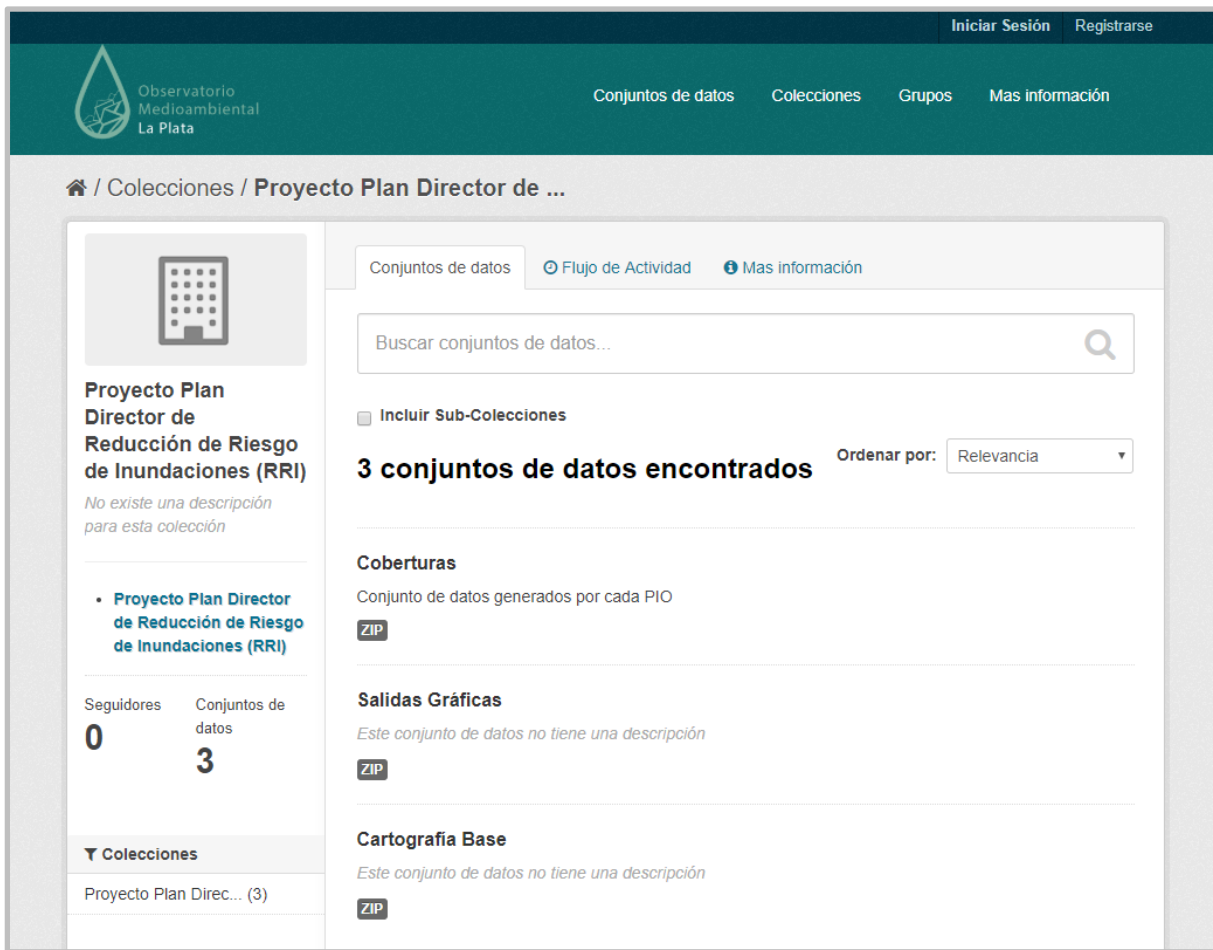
Iniciar Sesión Registrarse

Observatorio Medioambiental La Plata

Conjuntos de datos Colecciones Grupos Mas información

/ Colecciones / **Proyecto Plan Director de ...**

Conjuntos de datos Flujo de Actividad Mas información

Buscar conjuntos de datos...

Incluir Sub-Colecciones

Ordenar por: Relevancia

**3 conjuntos de datos encontrados**

**Coberturas**
Conjunto de datos generados por cada PIO
ZIP

**Salidas Gráficas**
*Este conjunto de datos no tiene una descripción*
ZIP

**Cartografía Base**
*Este conjunto de datos no tiene una descripción*
ZIP

**Proyecto Plan Director de Reducción de Riesgo de Inundaciones (RRI)**
*No existe una descripción para esta colección*

• Proyecto Plan Director de Reducción de Riesgo de Inundaciones (RRI)

Seguidores
0

Conjuntos de datos
3

Colecciones
Proyecto Plan Direc... (3)